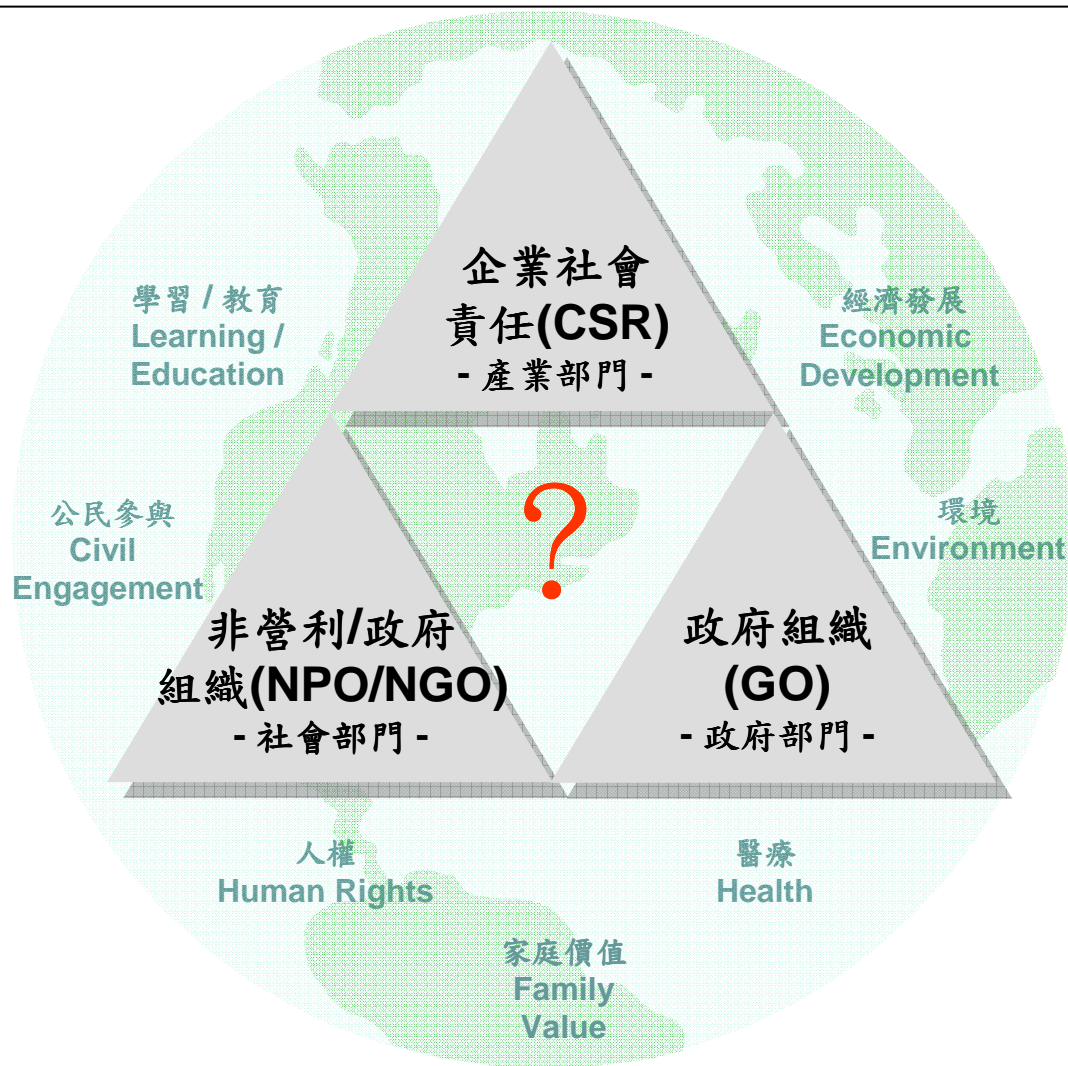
企業社會責任(CSR)
- 產業部門 -

學習 / 教育
Learning / Education

經濟發展
Economic Development

公民參與
Civil Engagement

?

環境
Environment

非營利/政府組織(NPO/NGO)
- 社會部門 -

政府組織
(GO)
- 政府部門 -

人權
Human Rights

醫療
Health

家庭價值
Family Value